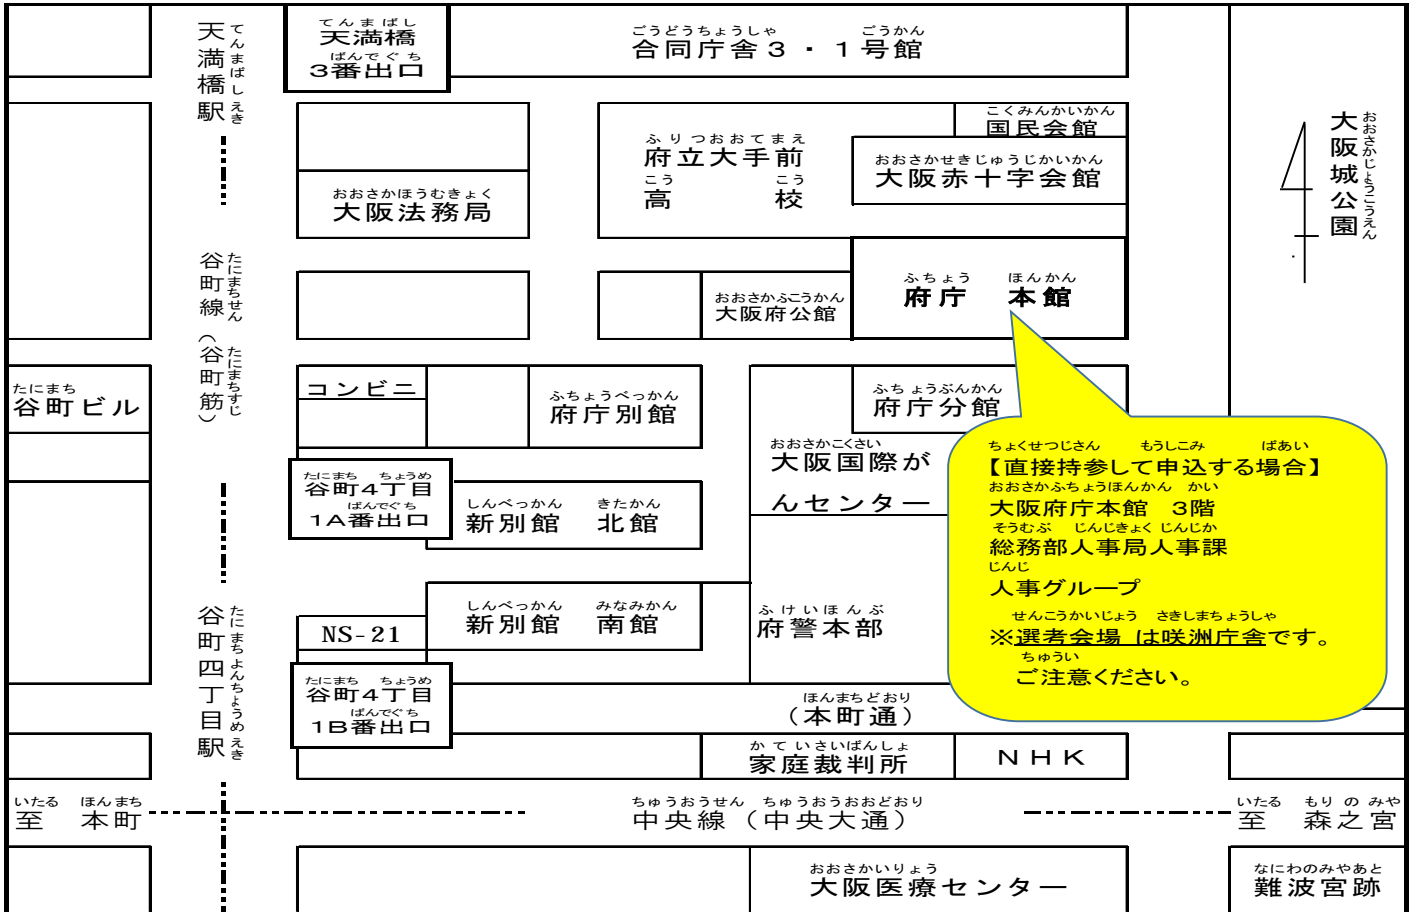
天満橋駅
てんまばしえき

てんまばし
天満橋
ばんでぐち
3番出口

ごうどうちょうしゃ　ごうかん
合同庁舎３・１号館

こくみんかいかん
国民会館

ふりつおおてまえ
府立大手前
こう　こう
高　校

おおさかせきじゅうじかいかん
大阪赤十字会館

大阪城公園
おおさかじょうこうえん

おおさかほうむきょく
大阪法務局

谷町線（谷町筋）
たにまちせん　たにまちすじ

おおさかふこうかん
大阪府公館

ふちょう　ほんかん
府庁　本館

たにまち
谷町ビル

コンビニ

ふちょうべっかん
府庁別館

ふちょうぶんかん
府庁分館

おおさかこくさい
大阪国際がんセンター

たにまち　ちょうめ
谷町4丁目
ばんでぐち
1A番出口

しんべっかん　きたかん
新別館　北館

ちょくせつじさん　もうしこみ　ばあい
【直接持参して申込する場合】
おおさかふちょうほんかん　かい
大阪府庁本館　3階
そうむぶ　じんじきょく じんじか
総務部人事局人事課
じんじ
人事グループ
せんこうかいじょう　さきしまちょうしゃ
※選考会場 は咲洲庁舎です。
ちゅうい
ご注意ください。

NS-21

しんべっかん　みなみかん
新別館　南館

ふけいほんぶ
府警本部

谷町四丁目駅
たにまちよんちょうめえき

たにまち　ちょうめ
谷町4丁目
ばんでぐち
1B番出口

ほんまちどおり
（本町通）

かていさいばんしょ
家庭裁判所

NHK

いたる　ほんまち
至　本町

ちゅうおうせん　ちゅうおうおおどおり
中央線（中央大通）

いたる　もり の みや
至　森之宮

おおさかいりょう
大阪医療センター

なにわのみやあと
難波宮跡